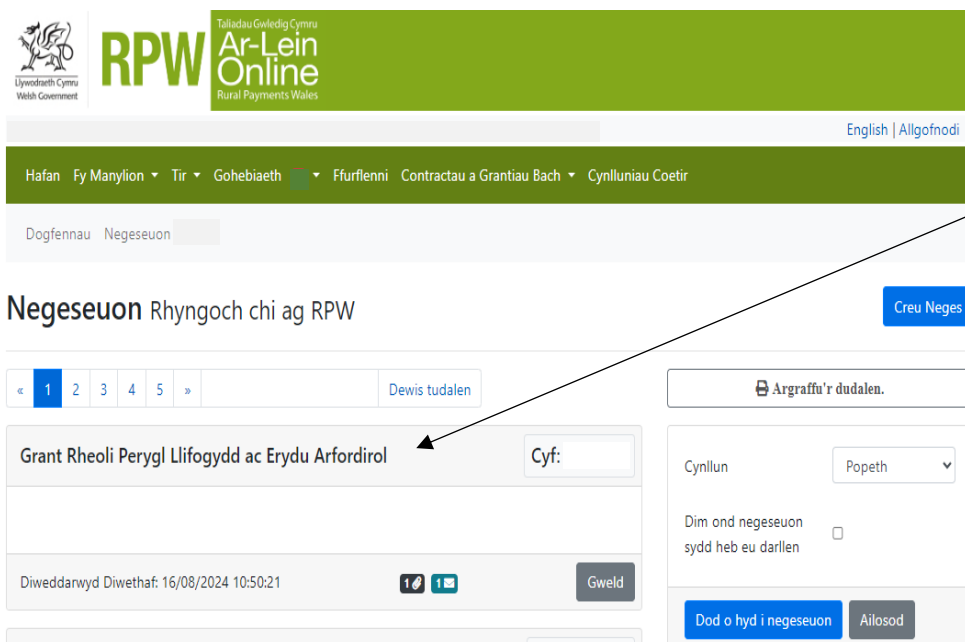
Llywodraeth Cymru
Welsh Government

RPW

Taliadau Gwledig Cymru
Ar-Lein
Online
Rural Payments Wales

English | Allgofnodi

Hafan Fy Manylion ▾ Tir ▾ Gohebiaeth ▾ Ffurflenni Contractau a Grantiau Bach ▾ Cynlluniau Coetir

Dogfennau Negeseuon

Negeseuon Rhyngoch chi ag RPW

Creu Neges

« 1 2 3 4 5 » Dewis tudalen

Argraffu'r dudalen.

Grant Rheoli Perygl Llifogydd ac Erydu Arfordirol

Cyf:

Cynllun Popeth

Dim ond negeseuon sydd heb eu darllen

Diweddarwyd Diwethaf: 16/08/2024 10:50:21

1 1

Gweld

Dod o hyd i negeseuon Ailosod